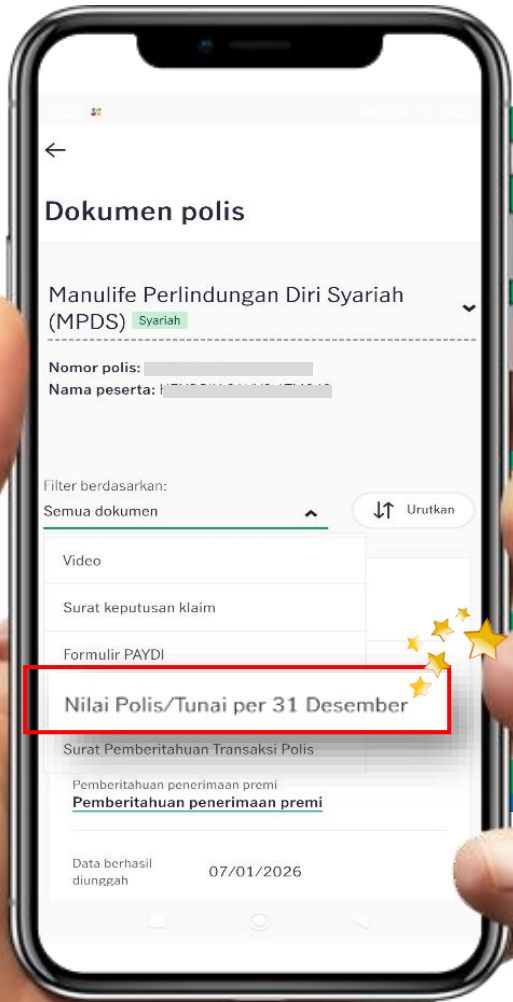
Dokumen polis

Manulife Perlindungan Diri Syariah (MPDS) Syariah

Nomor polis: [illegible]
Nama peserta: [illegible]

Filter berdasarkan:
Semua dokumen

Urutkan

Video

Surat keputusan klaim

Formulir PAYDI

Nilai Polis/Tunai per 31 Desember

Surat Pemberitahuan Transaksi Polis

Pemberitahuan penerimaan premi
Pemberitahuan penerimaan premi

Data berhasil diunggah 07/01/2026